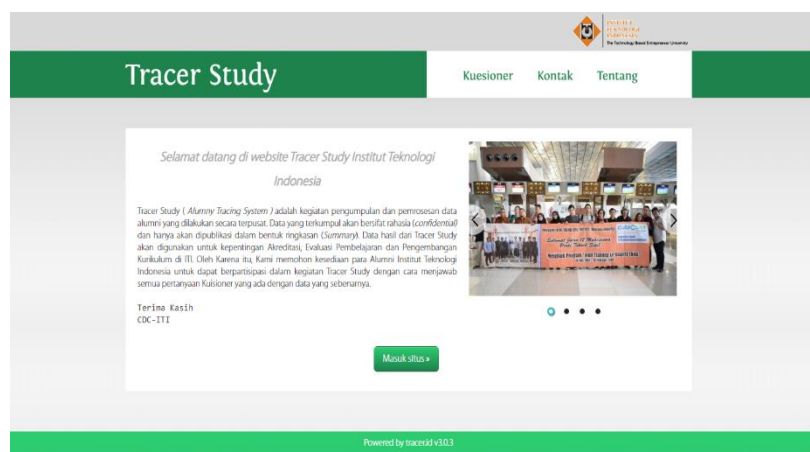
INSTITUT
TEKNOLOGI
INDONESIA
The Technology Based Entrepreneur University

Tracer Study

Kuesioner Kontak Tentang

Selamat datang di website Tracer Study Institut Teknologi Indonesia

Tracer Study ( Alumny Tracing System ) adalah kegiatan pengumpulan dan pemrosesan data alumni yang dilakukan secara terpusat. Data yang terkumpul akan bersifat rahasia (confidential) dan hanya akan dipublikasi dalam bentuk ringkasan (Summary). Data hasil dari Tracer Study akan digunakan untuk kepentingan Akreditasi, Evaluasi Pembelajaran dan Pengembangan Kurikulum di ITI. Oleh Karena itu, Kami memohon kesediaan para Alumni Institut Teknologi Indonesia untuk dapat berpartisipasi dalam kegiatan Tracer Study dengan cara menjawab semua pertanyaan Kuisioner yang ada dengan data yang sebenarnya.

Terima Kasih
CDC-ITI

Masuk situs »

Powered by tracerid v3.0.3